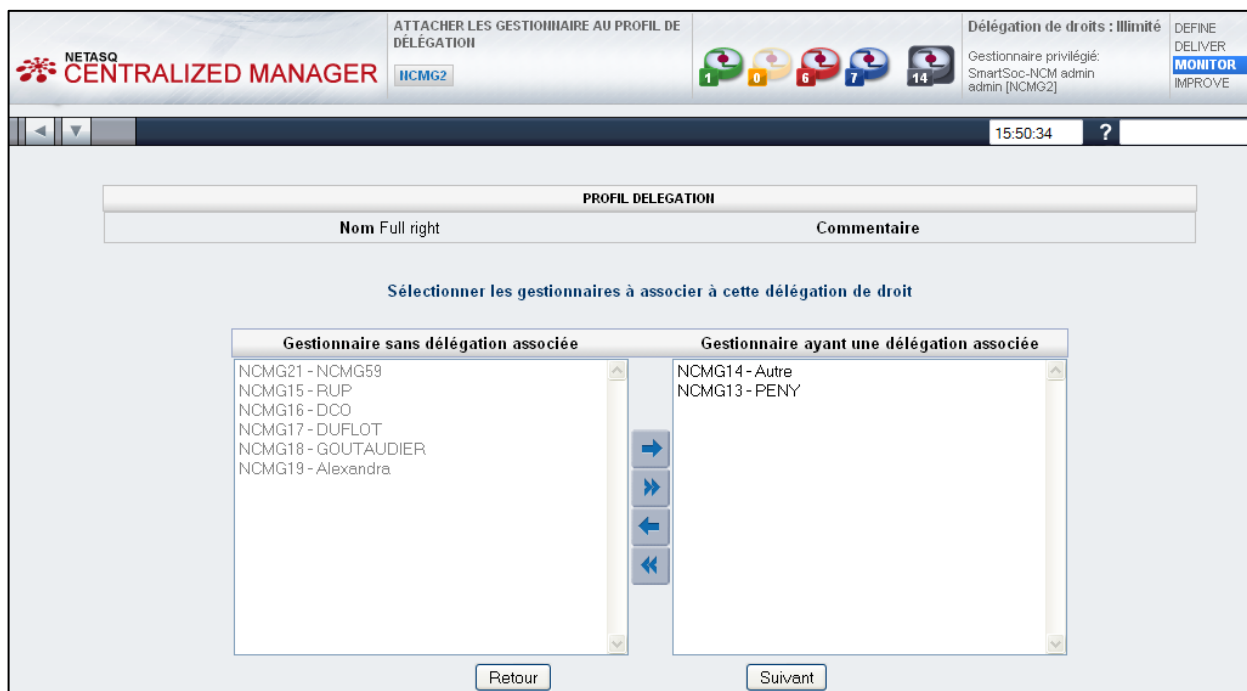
NETASQ CENTRALIZED MANAGER

ATTACHER LES GESTIONNAIRE AU PROFIL DE DÉLÉGATION

NCMG2

1 0 6 7 14

Délégation de droits : Illimité

Gestionnaire privilégié: SmartSoc-NCM admin admin [NCMG2]

DEFINE
DELIVER
MONITOR
IMPROVE

15:50:34 ?

PROFIL DELEGATION

| Nom Full right | Commentaire |
|---|---|

Sélectionner les gestionnaires à associer à cette délégation de droit

| Gestionnaire sans délégation associée | Gestionnaire ayant une délégation associée |
|---|---|
| NCMG21 - NCMG59 | NCMG14 - Autre |
| NCMG15 - RUP | NCMG13 - PENY |
| NCMG16 - DCO | |
| NCMG17 - DUFLOT | |
| NCMG18 - GOUTAUDIER | |
| NCMG19 - Alexandra | |

Retour

Suivant